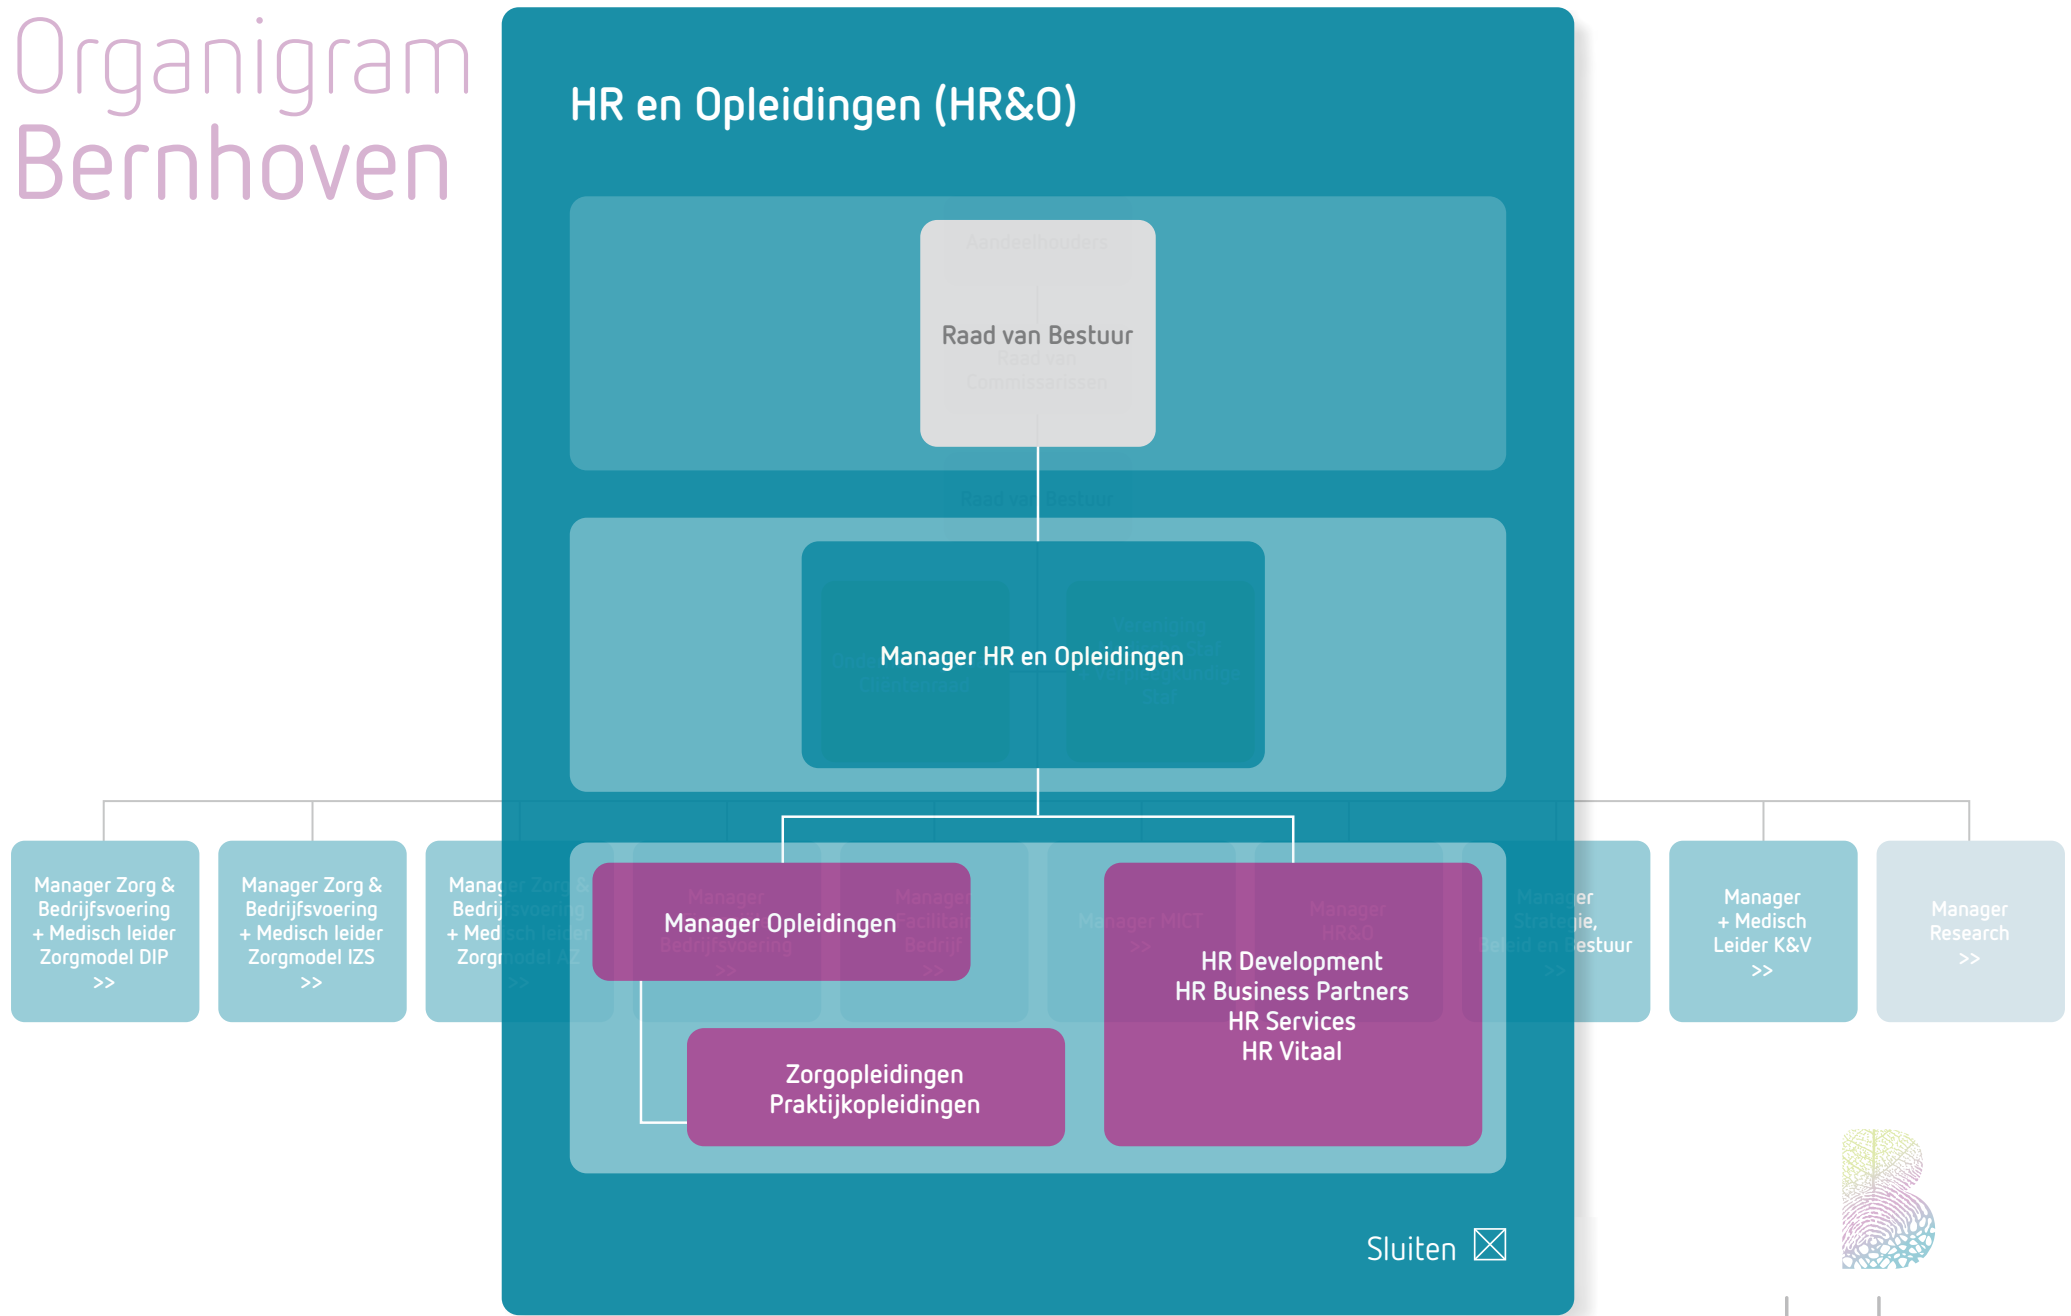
Organigram Bernhoven

Manager Zorg & Bedrijfsvoering + Medisch leider Zorgmodel DIP >>

Manager Zorg & Bedrijfsvoering + Medisch leider Zorgmodel IZS >>

Manager Zorg & Bedrijfsvoering + Medisch leider Zorgmodel AZ >>

HR en Opleidingen (HR&O)

Raad van Bestuur

Manager HR en Opleidingen

Manager Opleidingen

Zorgopleidingen
Praktijkopleidingen

HR Development
HR Business Partners
HR Services
HR Vitaal

Manager Strategie, Beleid en Bestuur >>

Manager + Medisch Leider K&V >>

Manager Research >>

Sluiten